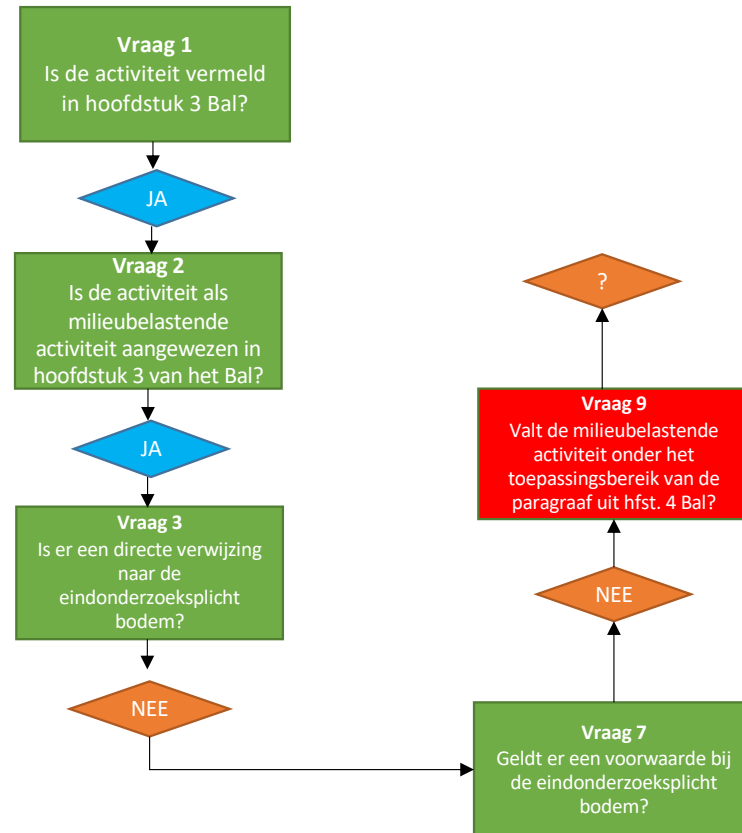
**Vraag 1**
Is de activiteit vermeld in hoofdstuk 3 Bal?

JA

**Vraag 2**
Is de activiteit als milieubelastende activiteit aangewezen in hoofdstuk 3 van het Bal?

JA

**Vraag 3**
Is er een directe verwijzing naar de eindonderzoeksplicht bodem?

NEE

**Vraag 7**
Geldt er een voorwaarde bij de eindonderzoeksplicht bodem?

NEE

**Vraag 9**
Valt de milieubelastende activiteit onder het toepassingsbereik van de paragraaf uit hfst. 4 Bal?

?